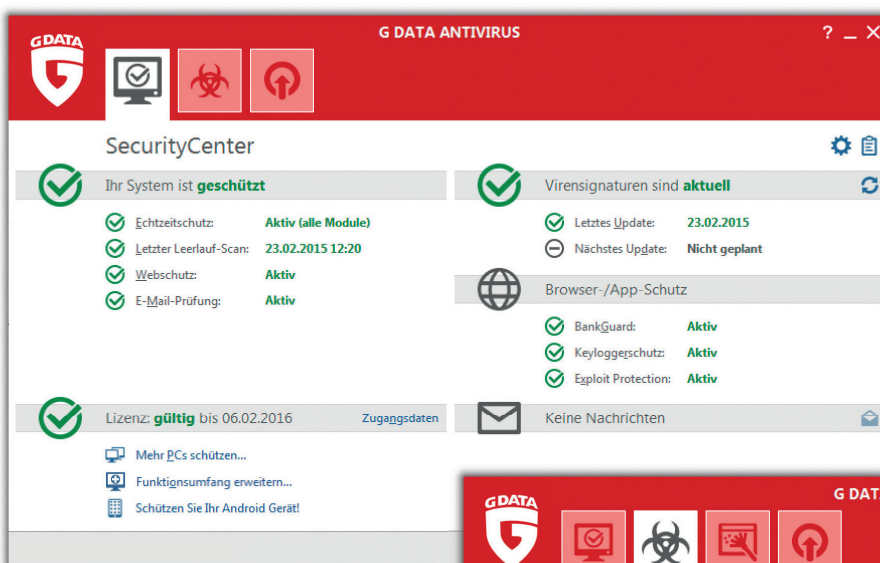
G DATA

G DATA ANTIVIRUS

? _ X

SecurityCenter

Ihr System ist geschützt

Echtzeitschutz: Aktiv (alle Module)

Letzter Leerlauf-Scan: 23.02.2015 12:20

Webschutz: Aktiv

E-Mail-Prüfung: Aktiv

Virensignaturen sind aktuell

Letztes Update: 23.02.2015

Nächstes Update: Nicht geplant

Browser-/App-Schutz

BankGuard: Aktiv

Keyloggerschutz: Aktiv

Exploit Protection: Aktiv

Lizenz: gültig bis 06.02.2016

Zugangsdaten

Keine Nachrichten

Mehr PCs schützen...

Funktionsumfang erweitern...

Schützen Sie Ihr Android Gerät!

G DATA

G DATA